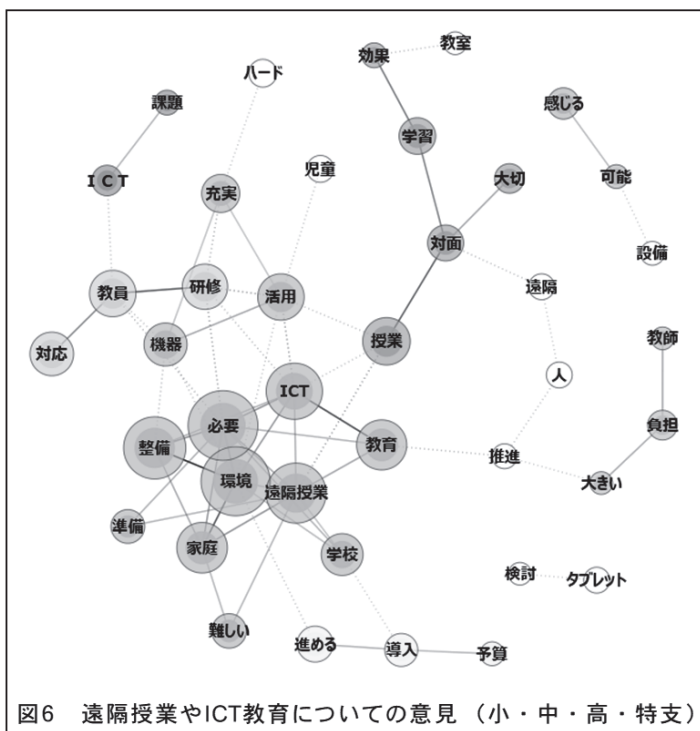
効果
教室
ハード
課題
感じる
学習
児童
ＩＣＴ
充実
大切
可能
対面
設備
遠隔
教員
研修
活用
対応
機器
授業
教師
人
ICT
必要
整備
教育
負担
推進
環境
遠隔授業
大きい
準備
家庭
学校
検討
タブレット
難しい
進める
導入
予算

図6　遠隔授業やICT教育についての意見（小・中・高・特支）